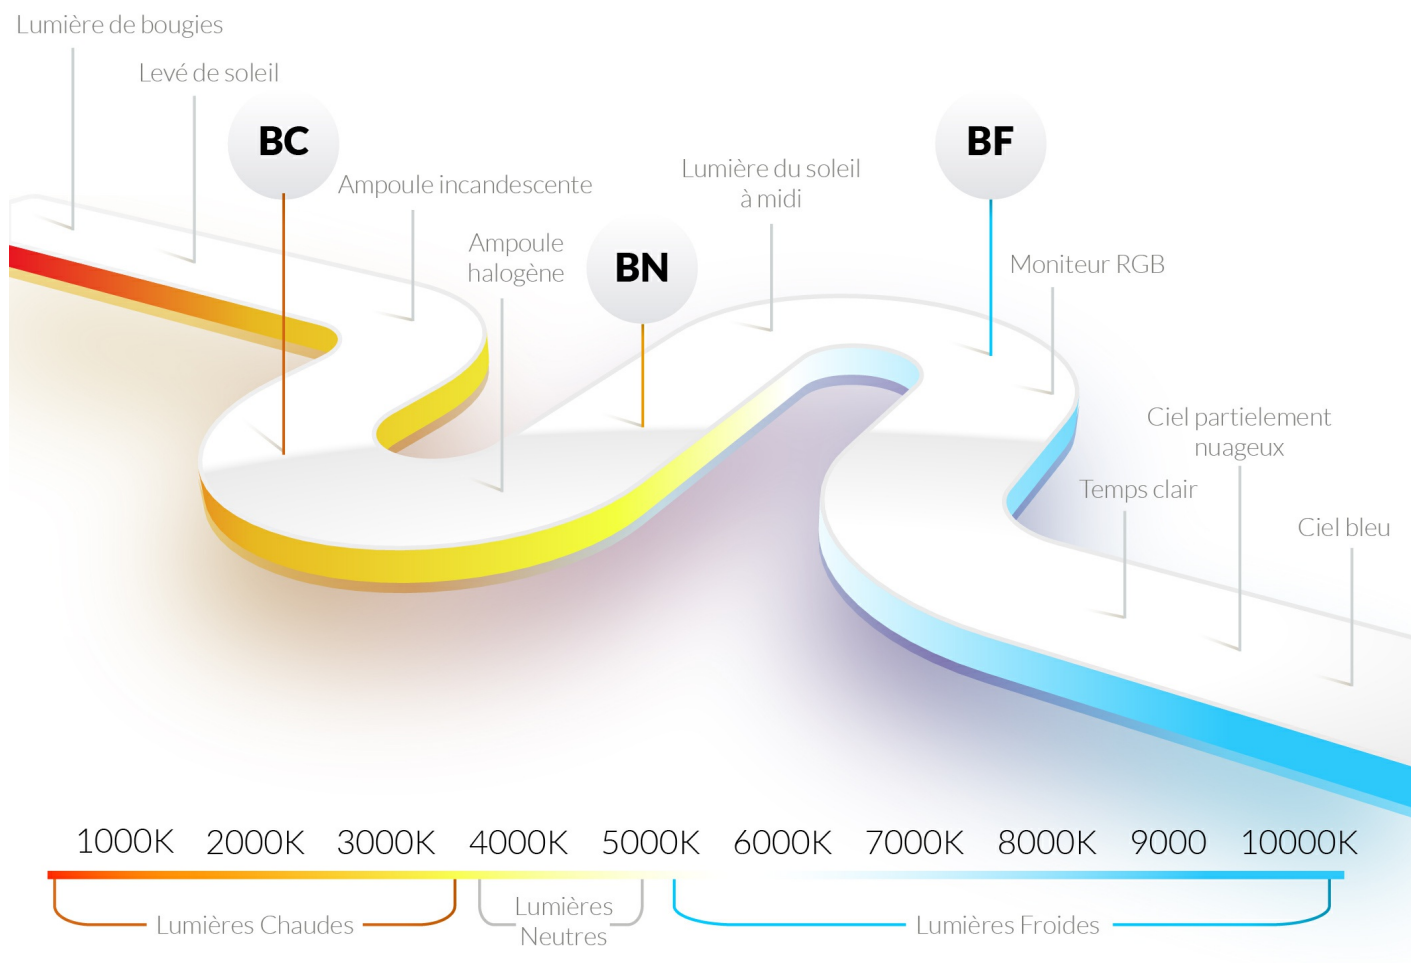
Lumière de bougies

Levé de soleil

BC

Ampoule incandescente

Ampoule halogène

BN

Lumière du soleil à midi

BF

Moniteur RGB

Ciel partielement nuageux

Temps clair

Ciel bleu

1000K 2000K 3000K 4000K 5000K 6000K 7000K 8000K 9000 10000K

Lumières Chaudes

Lumières Neutres

Lumières Froides